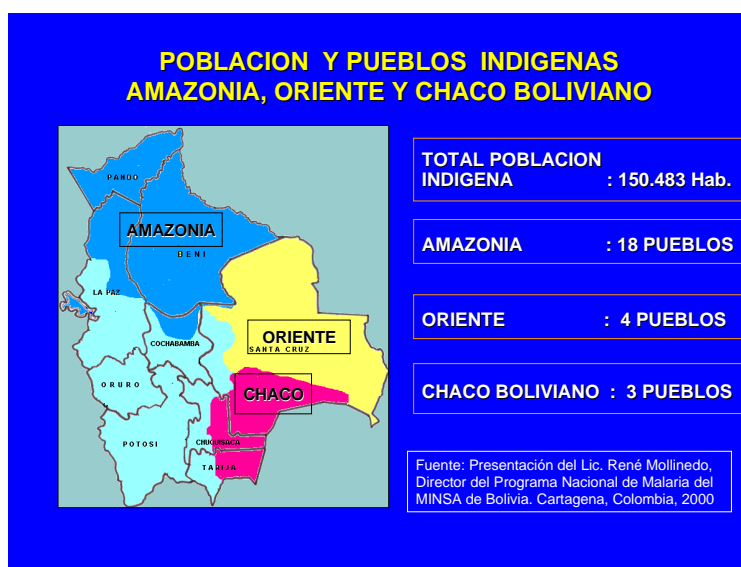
POBLACION Y PUEBLOS INDIGENAS
AMAZONIA, ORIENTE Y CHACO BOLIVIANO

PANDO
AMAZONIA
BENI
LA PAZ
ORIENTE
COCHABAMBA
SANTA CRUZ
ORURO
CHACO
POTOSI
CHUQUISACA
TARIJA

TOTAL POBLACION INDIGENA : 150.483 Hab.

AMAZONIA : 18 PUEBLOS

ORIENTE : 4 PUEBLOS

CHACO BOLIVIANO : 3 PUEBLOS

Fuente: Presentación del Lic. René Mollinedo, Director del Programa Nacional de Malaria del MINSA de Bolivia. Cartagena, Colombia, 2000